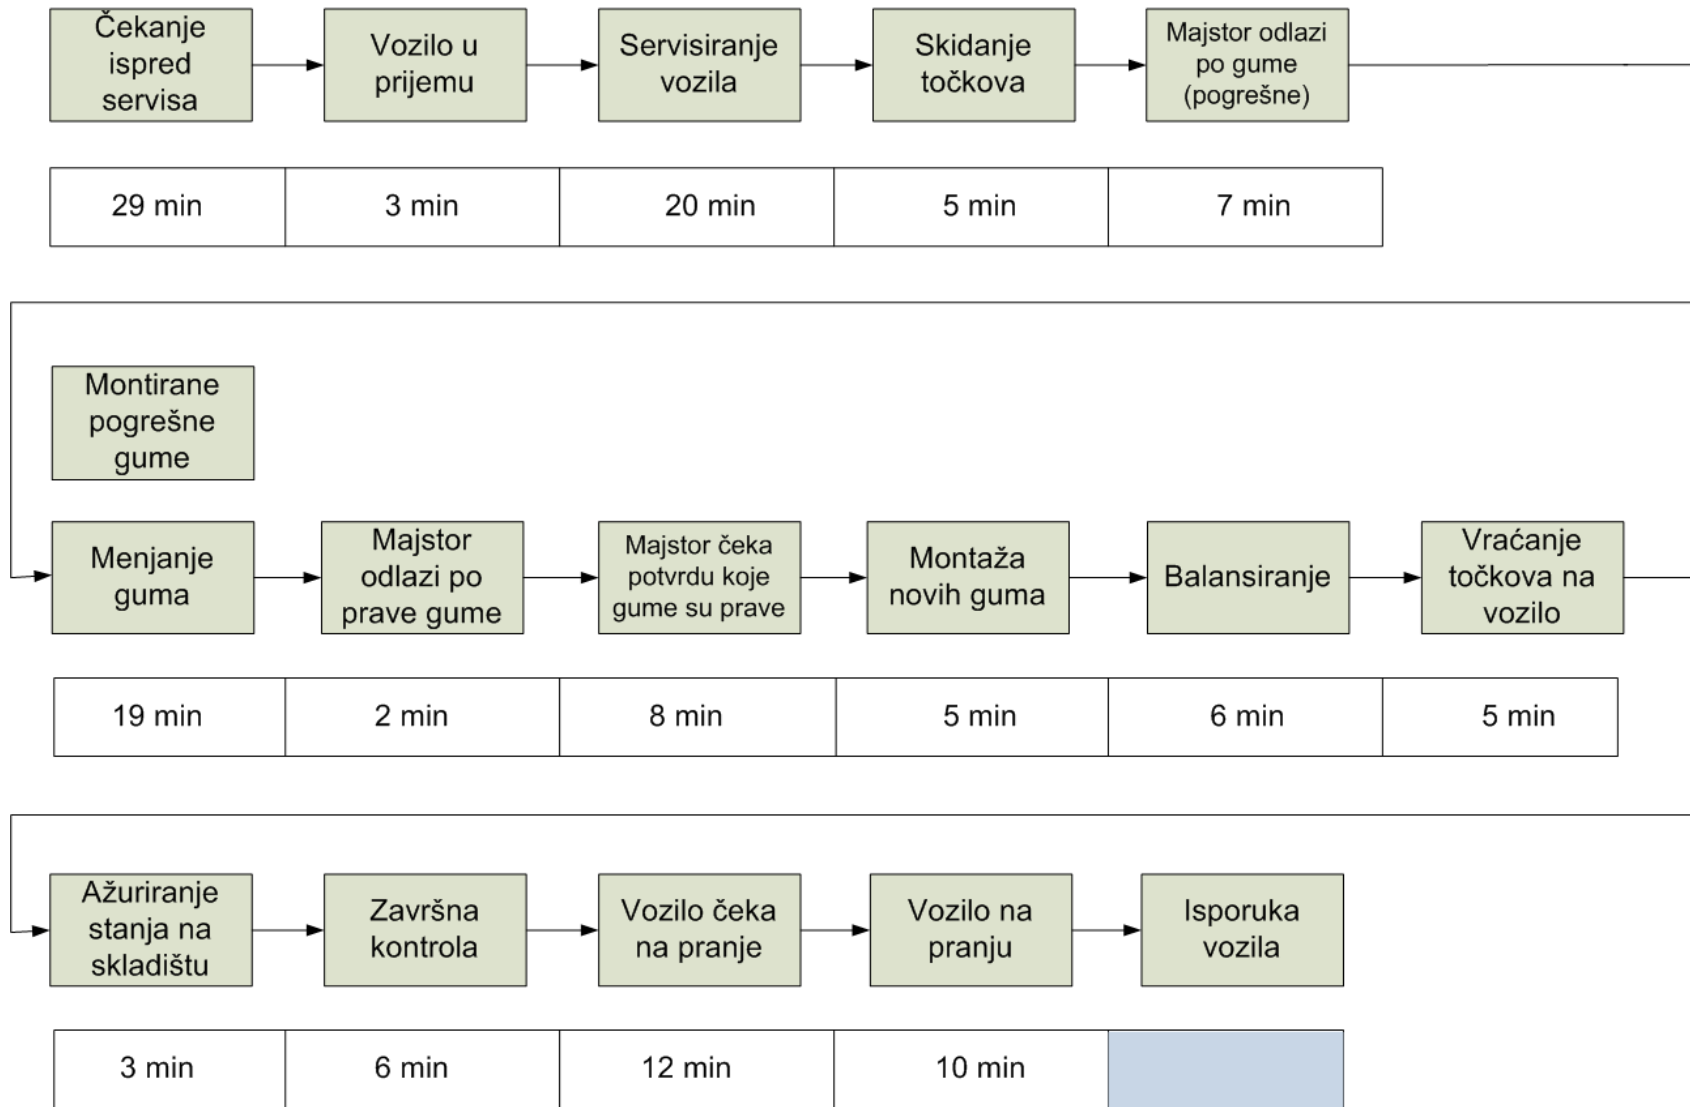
Čekanje ispred servisa

Vozilo u prijemu

Servisiranje vozila

Skidanje točkova

Majstor odlazi po gume (pogrešne)

| 29 min | 3 min | 20 min | 5 min | 7 min |
|---|---|---|---|---|

Montirane pogrešne gume

Menjanje guma

Majstor odlazi po prave gume

Majstor čeka potvrdu koje gume su prave

Montaža novih guma

Balansiranje

Vraćanje točkova na vozilo

| 19 min | 2 min | 8 min | 5 min | 6 min | 5 min |
|---|---|---|---|---|---|

Ažuriranje stanja na skladištu

Završna kontrola

Vozilo čeka na pranje

Vozilo na pranju

Isporuka vozila

| 3 min | 6 min | 12 min | 10 min | |
|---|---|---|---|---|